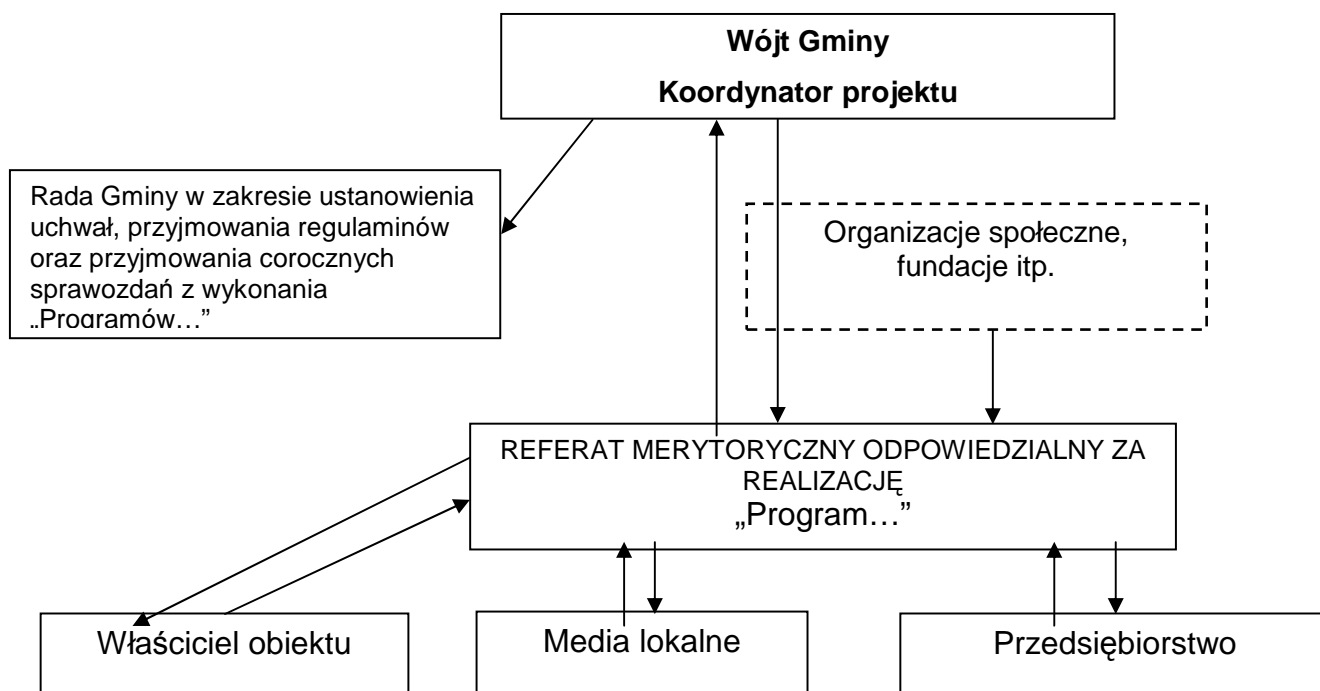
Wójt Gminy
Koordynator projektu

Rada Gminy w zakresie ustanowienia uchwał, przyjmowania regulaminów oraz przyjmowania corocznych sprawozdań z wykonania „Programów…"

Organizacje społeczne, fundacje itp.

REFERAT MERYTORYCZNY ODPOWIEDZIALNY ZA REALIZACJĘ „Program…"

Właściciel obiektu

Media lokalne

Przedsiębiorstwo